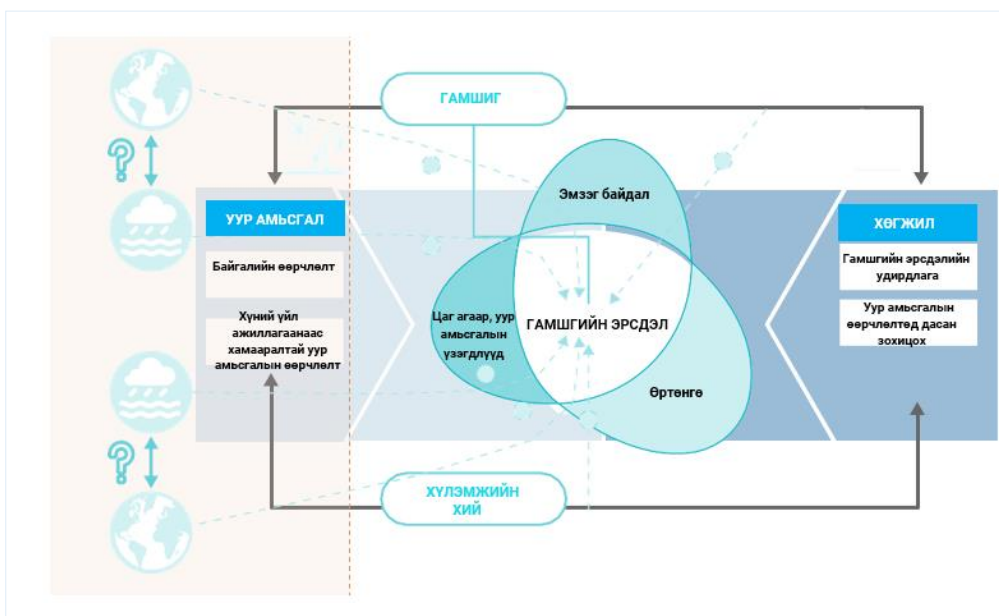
ГАМШИГ

УУР АМЬСГАЛ

Байгалийн өөрчлөлт

Хүний үйл ажиллагаанаас хамааралтай уур амьсгалын өөрчлөлт

Эмзэг байдал

Цаг агаар, уур амьсгалын үзэгдлүүд

ГАМШГИЙН ЭРСДЭЛ

Өртөнгө

ХӨГЖИЛ

Гамшгийн эрсдэлийн удирдлага

Уур амьсгалын өөрчлөлтөд дасан зохицох

ХҮЛЭМЖИЙН ХИЙ